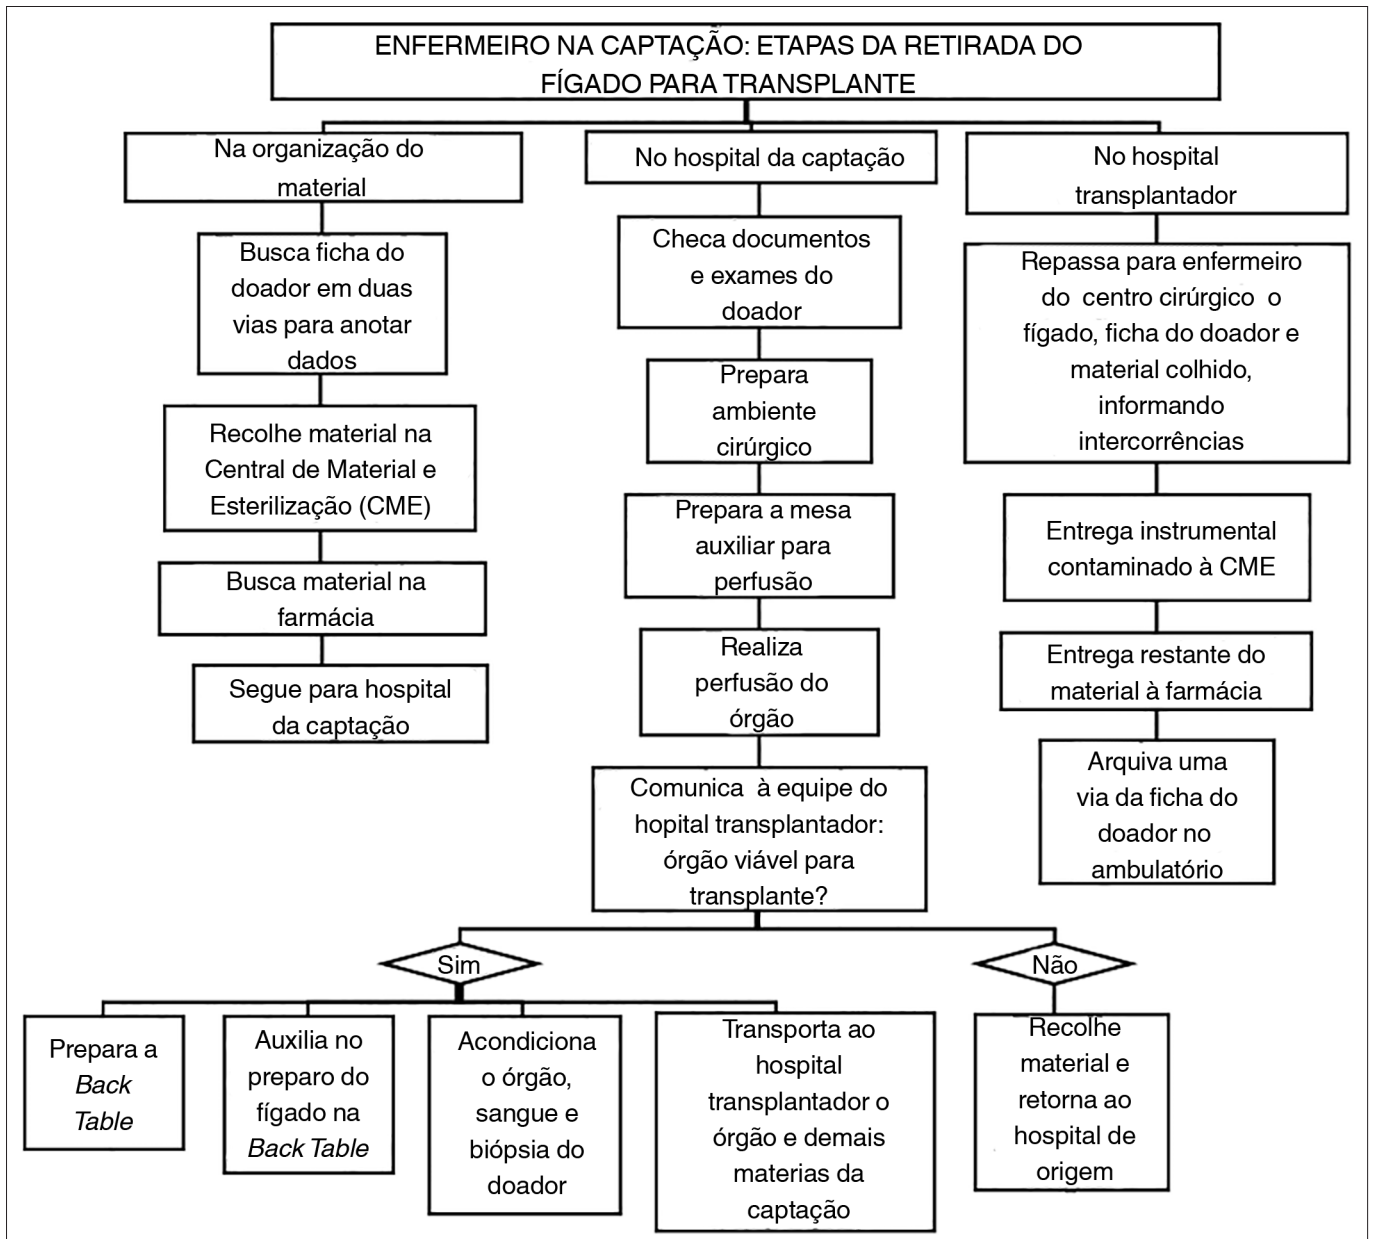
ENFERMEIRO NA CAPTAÇÃO: ETAPAS DA RETIRADA DO FÍGADO PARA TRANSPLANTE

Na organização do material

Busca ficha do doador em duas vias para anotar dados

Recolhe material na Central de Material e Esterilização (CME)

Busca material na farmácia

Segue para hospital da captação

No hospital da captação

Checa documentos e exames do doador

Prepara ambiente cirúrgico

Prepara a mesa auxiliar para perfusão

Realiza perfusão do órgão

Comunica à equipe do hospital transplantador: órgão viável para transplante?

Sim

Prepara a *Back Table*

Auxilia no preparo do fígado na *Back Table*

Acondiciona o órgão, sangue e biópsia do doador

Transporta ao hospital transplantador o órgão e demais materias da captação

Não

Recolhe material e retorna ao hospital de origem

No hospital transplantador

Repassa para enfermeiro do centro cirúrgico o fígado, ficha do doador e material colhido, informando intercorrências

Entrega instrumental contaminado à CME

Entrega restante do material à farmácia

Arquiva uma via da ficha do doador no ambulatório